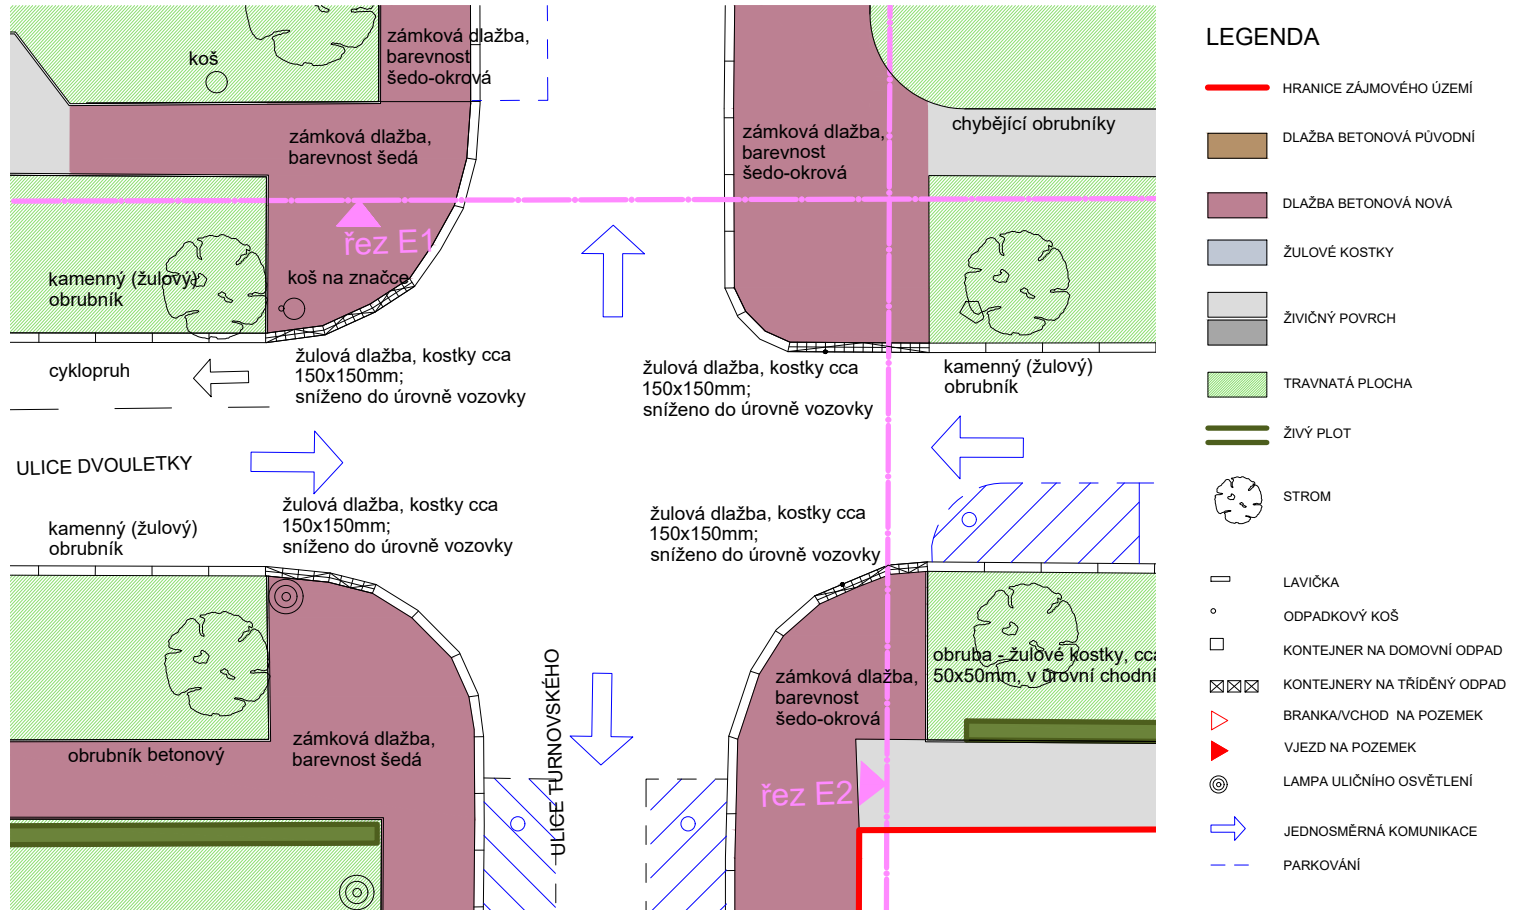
koš

zámková dlažba, barevnost šedo-okrová

zámková dlažba, barevnost šedá

řez E1

kamenný (žulový) obrubník

koš na značce

cyklopruh

žulová dlažba, kostky cca 150x150mm; sníženo do úrovně vozovky

ULICE DVOULETKY

žulová dlažba, kostky cca 150x150mm; sníženo do úrovně vozovky

kamenný (žulový) obrubník

obrubník betonový

zámková dlažba, barevnost šedá

ULICE TURNOVSKÉHO

zámková dlažba, barevnost šedo-okrová

chybějící obrubníky

žulová dlažba, kostky cca 150x150mm; sníženo do úrovně vozovky

kamenný (žulový) obrubník

žulová dlažba, kostky cca 150x150mm; sníženo do úrovně vozovky

obruba - žulové kostky, cca 50x50mm, v úrovni chodní

zámková dlažba, barevnost šedo-okrová

řez E2

LEGENDA

HRANICE ZÁJMOVÉHO ÚZEMÍ

DLAŽBA BETONOVÁ PŮVODNÍ

DLAŽBA BETONOVÁ NOVÁ

ŽULOVÉ KOSTKY

ŽIVIČNÝ POVRCH

TRAVNATÁ PLOCHA

ŽIVÝ PLOT

STROM

LAVIČKA

ODPADKOVÝ KOŠ

KONTEJNER NA DOMOVNÍ ODPAD

KONTEJNERY NA TŘÍDĚNÝ ODPAD

BRANKA/VCHOD NA POZEMEK

VJEZD NA POZEMEK

LAMPA ULIČNÍHO OSVĚTLENÍ

JEDNOSMĚRNÁ KOMUNIKACE

PARKOVÁNÍ